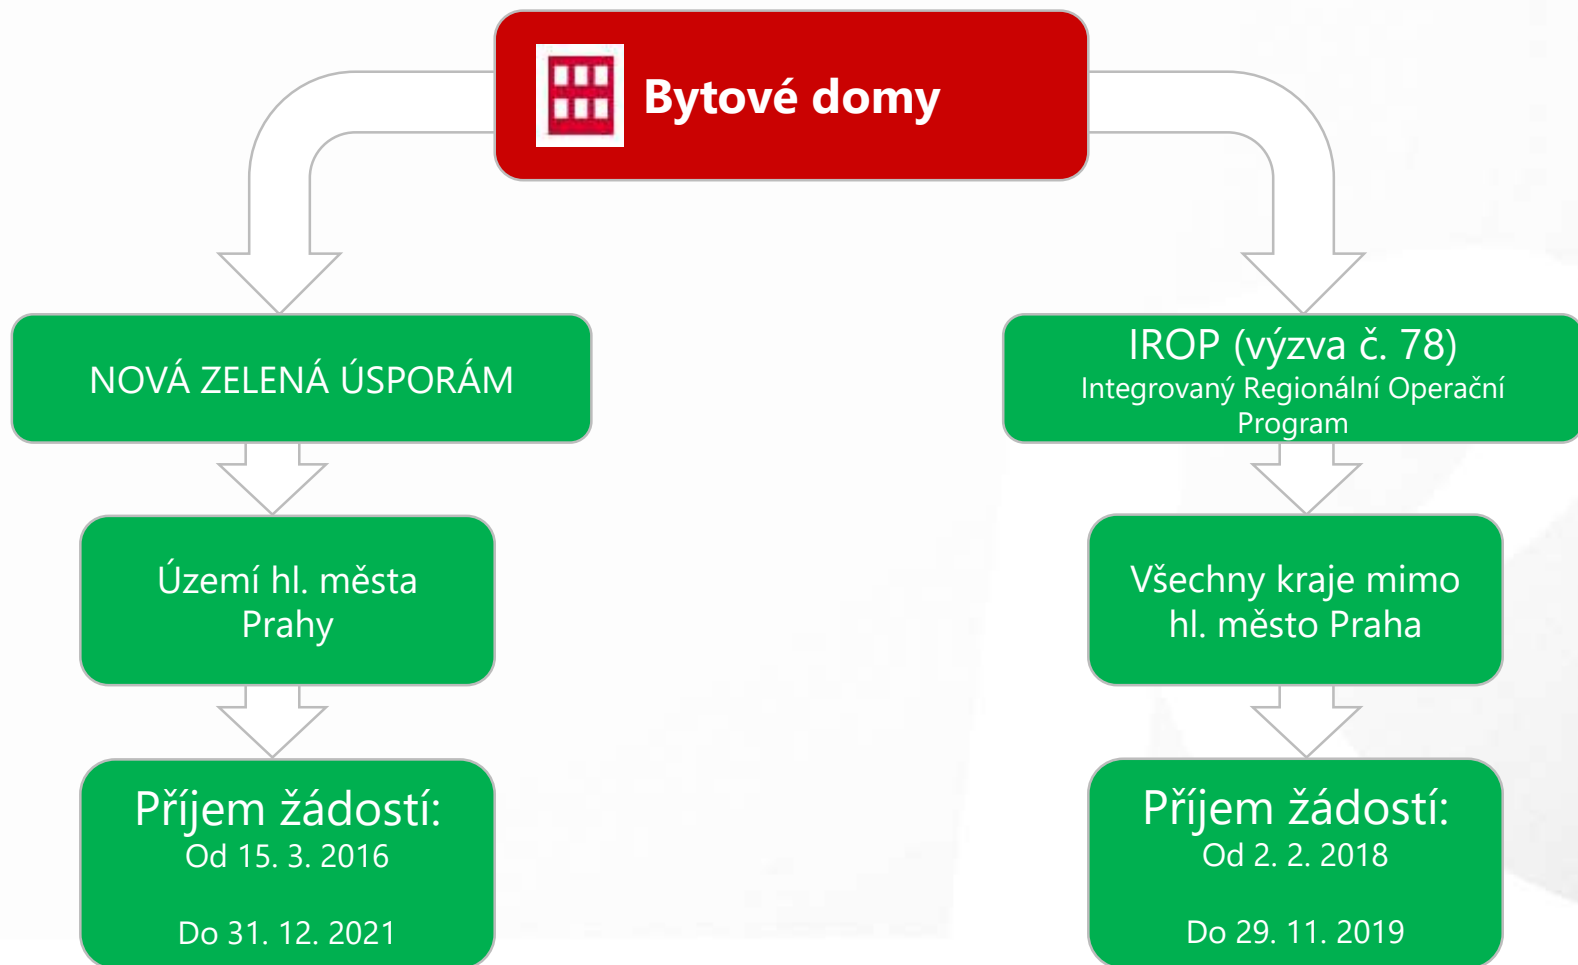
Bytové domy

NOVÁ ZELENÁ ÚSPORÁM

Území hl. města Prahy

Příjem žádostí:
Od 15. 3. 2016

Do 31. 12. 2021

IROP (výzva č. 78)
Integrovaný Regionální Operační Program

Všechny kraje mimo hl. město Praha

Příjem žádostí:
Od 2. 2. 2018

Do 29. 11. 2019